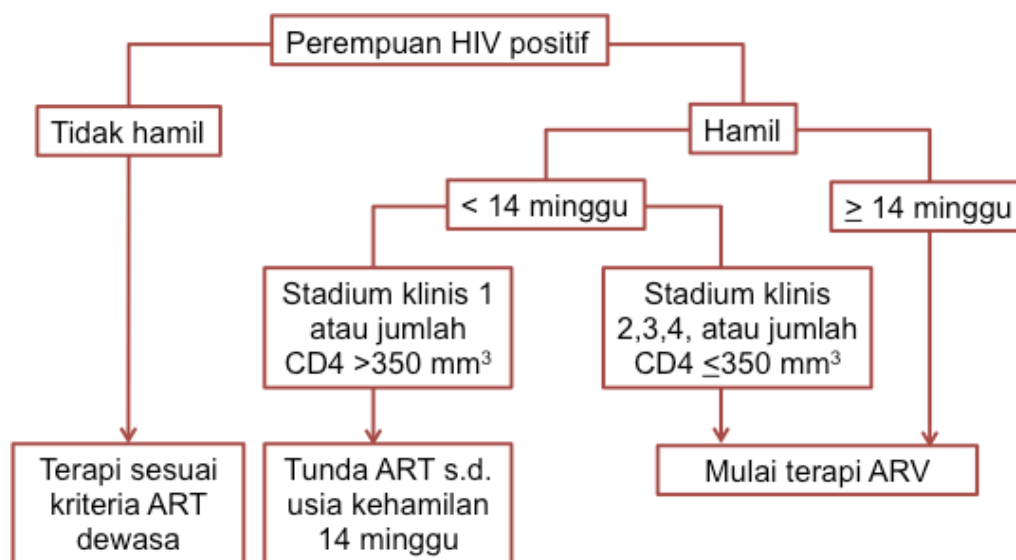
Perempuan HIV positif

Tidak hamil

Hamil

< 14 minggu

$\geq$ 14 minggu

Stadium klinis 1 atau jumlah CD4 >350 mm$^3$

Stadium klinis 2,3,4, atau jumlah CD4 $\leq$350 mm$^3$

Terapi sesuai kriteria ART dewasa

Tunda ART s.d. usia kehamilan 14 minggu

Mulai terapi ARV